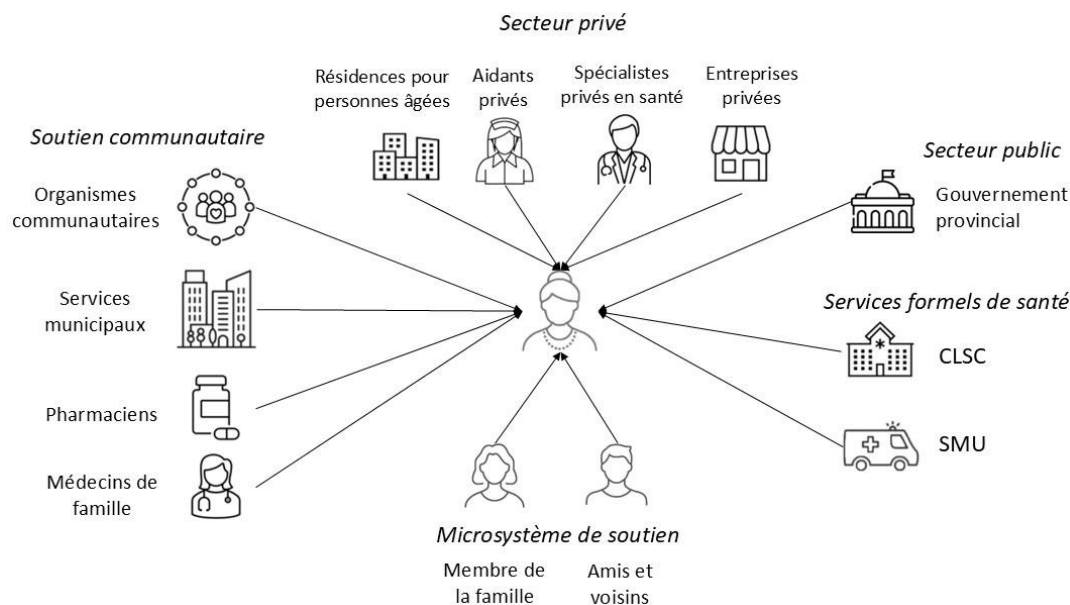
Secteur privé

Résidences pour personnes âgées

Aidants privés

Spécialistes privés en santé

Entreprises privées

Soutien communautaire

Organismes communautaires

Services municipaux

Pharmaciens

Médecins de famille

Secteur public

Gouvernement provincial

Services formels de santé

CLSC

SMU

Microsystème de soutien

Membre de la famille

Amis et voisins